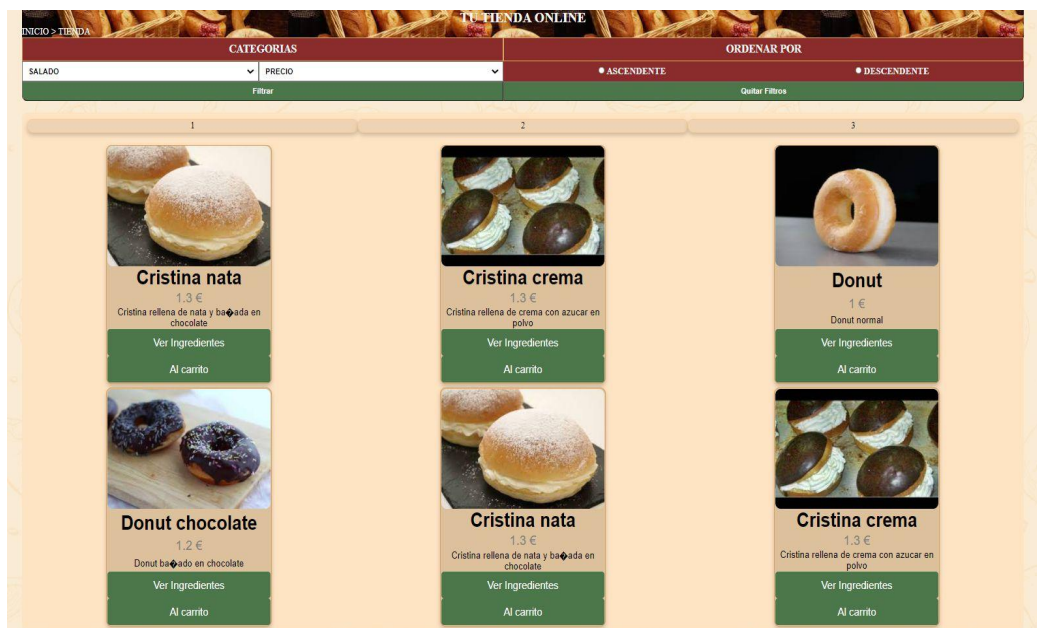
TU TIENDA ONLINE
INICIO > TIENDA

CATEGORIAS
ORDENAR POR
SALADO
PRECIO
ASCENDENTE
DESCENDENTE
Filtrar
Quitar Filtros

1
2
3

Cristina nata
1.3 €
Cristina rellena de nata y ba�ada en chocolate
Ver Ingredientes
Al carrito

Cristina crema
1.3 €
Cristina rellena de crema con azucar en polvo
Ver Ingredientes
Al carrito

Donut
1 €
Donut normal
Ver Ingredientes
Al carrito

Donut chocolate
1.2 €
Donut ba�ado en chocolate
Ver Ingredientes
Al carrito

Cristina nata
1.3 €
Cristina rellena de nata y ba�ada en chocolate
Ver Ingredientes
Al carrito

Cristina crema
1.3 €
Cristina rellena de crema con azucar en polvo
Ver Ingredientes
Al carrito